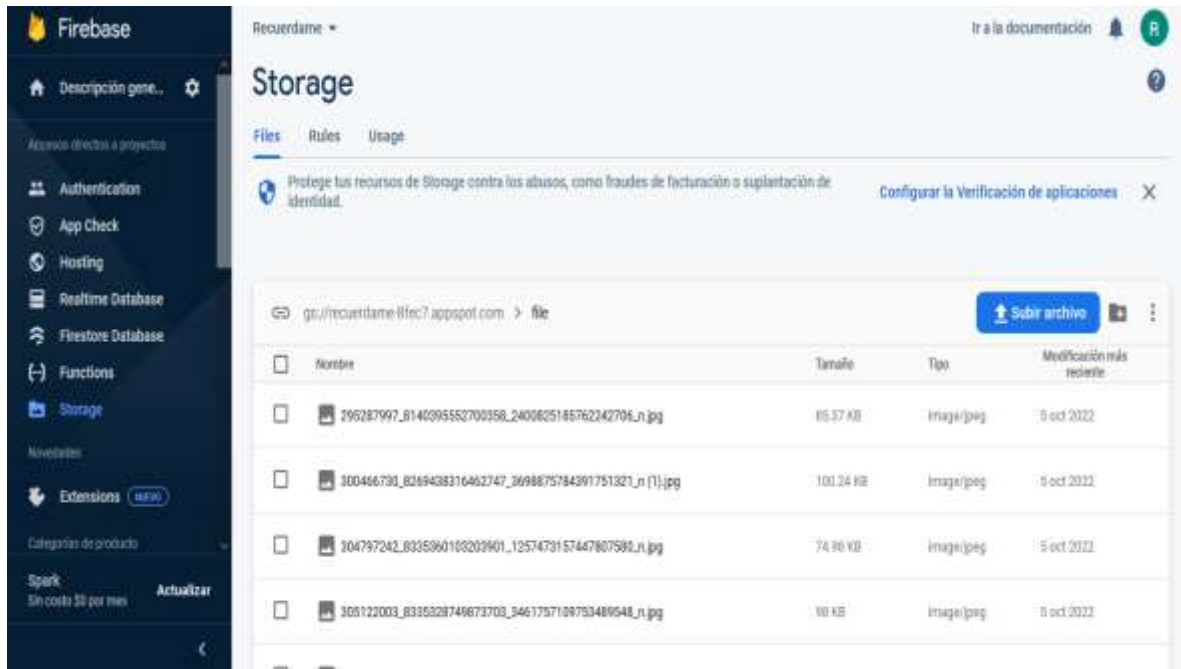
Firebase

Descripción gene...

Accesos directos a proyectos

Authentication

App Check

Hosting

Realtime Database

Firestore Database

Functions

Storage

Novedades

Extensions NUEVO

Categorías de producto

Spark
Sin costo $0 por mes

Actualizar

Recuerdame ▾

Ir a la documentación

R

Storage

Files Rules Usage

Protege tus recursos de Storage contra los abusos, como fraudes de facturación o suplantación de identidad.

Configurar la Verificación de aplicaciones

gs://recuerdame-ffec7.appspot.com > file

Subir archivo

| | Nombre | Tamaño | Tipo | Modificación más reciente |
|---|---|---|---|---|
| ☐ | 295287997_814039555270035​8_2400825185762242706_n.jpg | 85.37 KB | image/jpeg | 5 oct 2022 |
| ☐ | 300466730_826943831646274​7_3698875784391751321_n (1).jpg | 100.24 KB | image/jpeg | 5 oct 2022 |
| ☐ | 304797242_833536010320390​1_1257473157447807580_n.jpg | 74.98 KB | image/jpeg | 5 oct 2022 |
| ☐ | 305122003_833532874987370​3_3461757109753489548_n.jpg | 90 KB | image/jpeg | 5 oct 2022 |